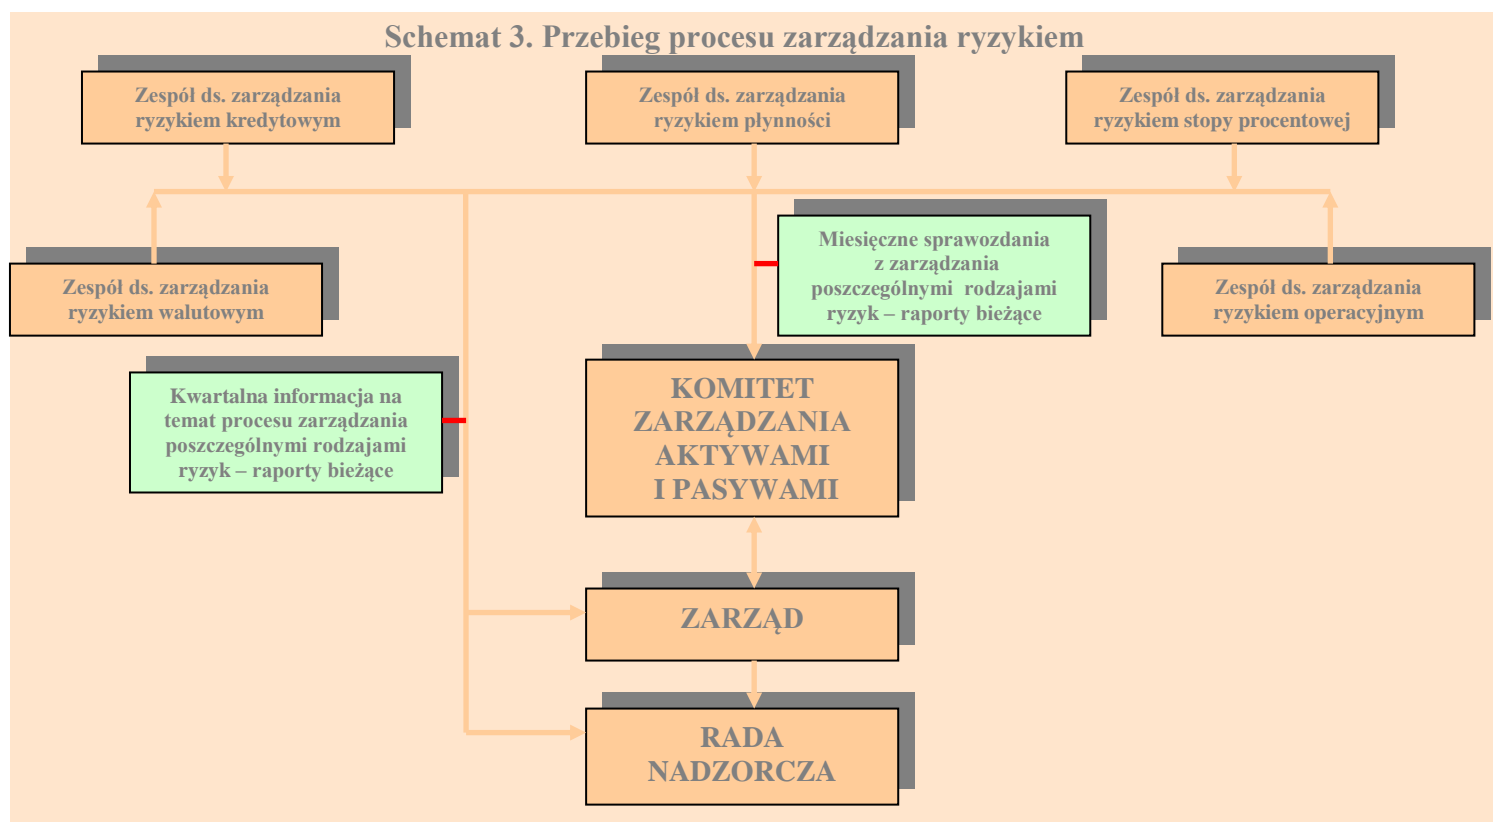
Schemat 3. Przebieg procesu zarządzania ryzykiem

Zespół ds. zarządzania ryzykiem kredytowym

Zespół ds. zarządzania ryzykiem płynności

Zespół ds. zarządzania ryzykiem stopy procentowej

Zespół ds. zarządzania ryzykiem walutowym

Miesięczne sprawozdania z zarządzania poszczególnymi rodzajami ryzyk – raporty bieżące

Zespół ds. zarządzania ryzykiem operacyjnym

Kwartalna informacja na temat procesu zarządzania poszczególnymi rodzajami ryzyk – raporty bieżące

KOMITET ZARZĄDZANIA AKTYWAMI I PASYWAMI

ZARZĄD

RADA NADZORCZA